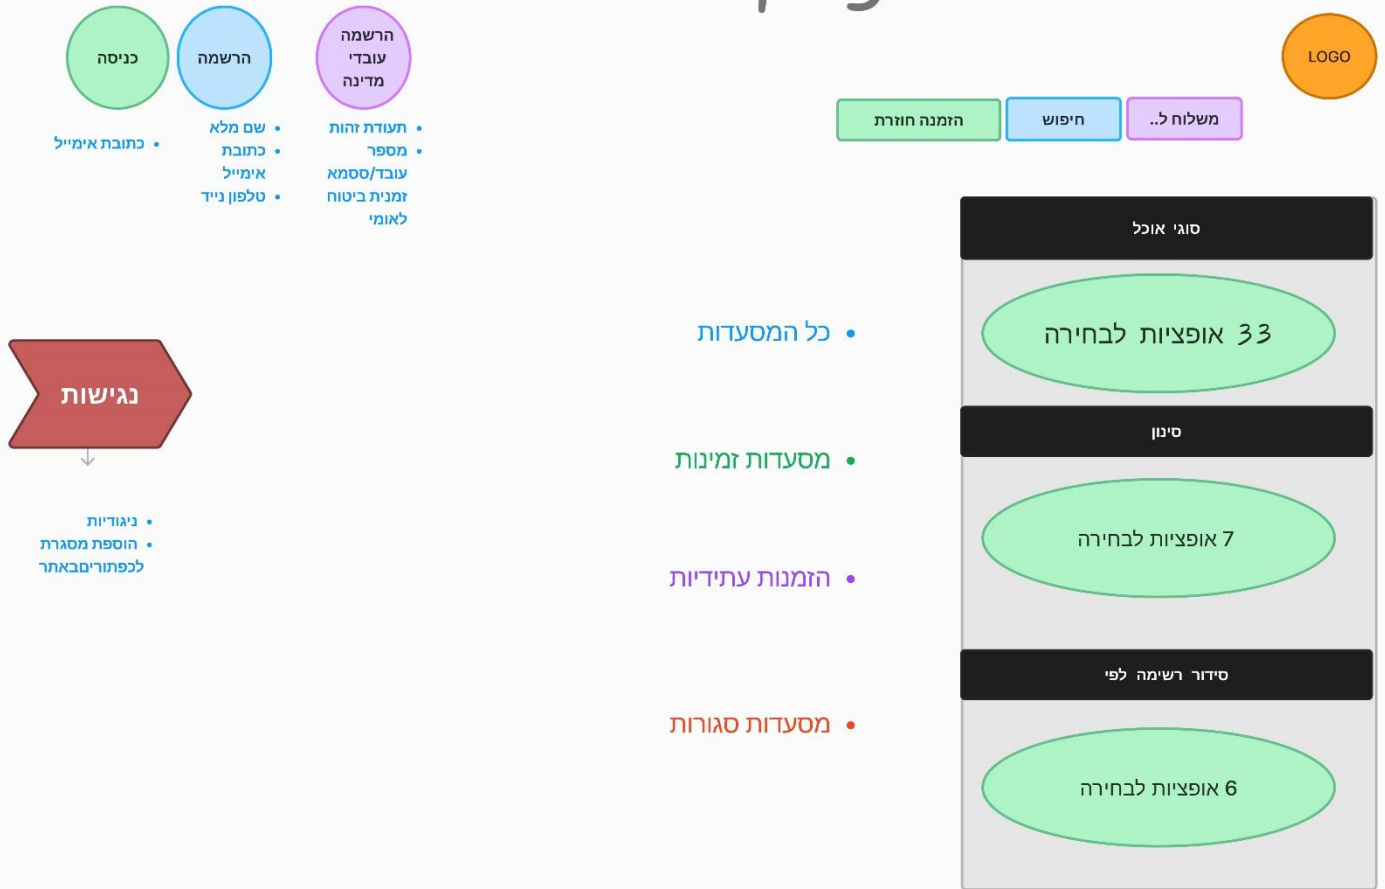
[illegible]

LOGO

משלוח ל..
חיפוש
הזמנה חוזרת

הרשמה עובדי מדינה
- תעודת זהות
- מספר עובד/סטמא זמנית ביטוח לאומי

הרשמה
- שם מלא
- כתובת אימייל
- טלפון נייד

כניסה
- כתובת אימייל

סוגי אוכל
33 אופציות לבחירה

סינון
7 אופציות לבחירה

סידור רשימה לפי
6 אופציות לבחירה

- כל המסעדות
- מסעדות זמינות
- הזמנות עתידיות
- מסעדות סגורות

נגישות
- ניגודיות
- הוספת מסגרת לכפתוריםבאתר